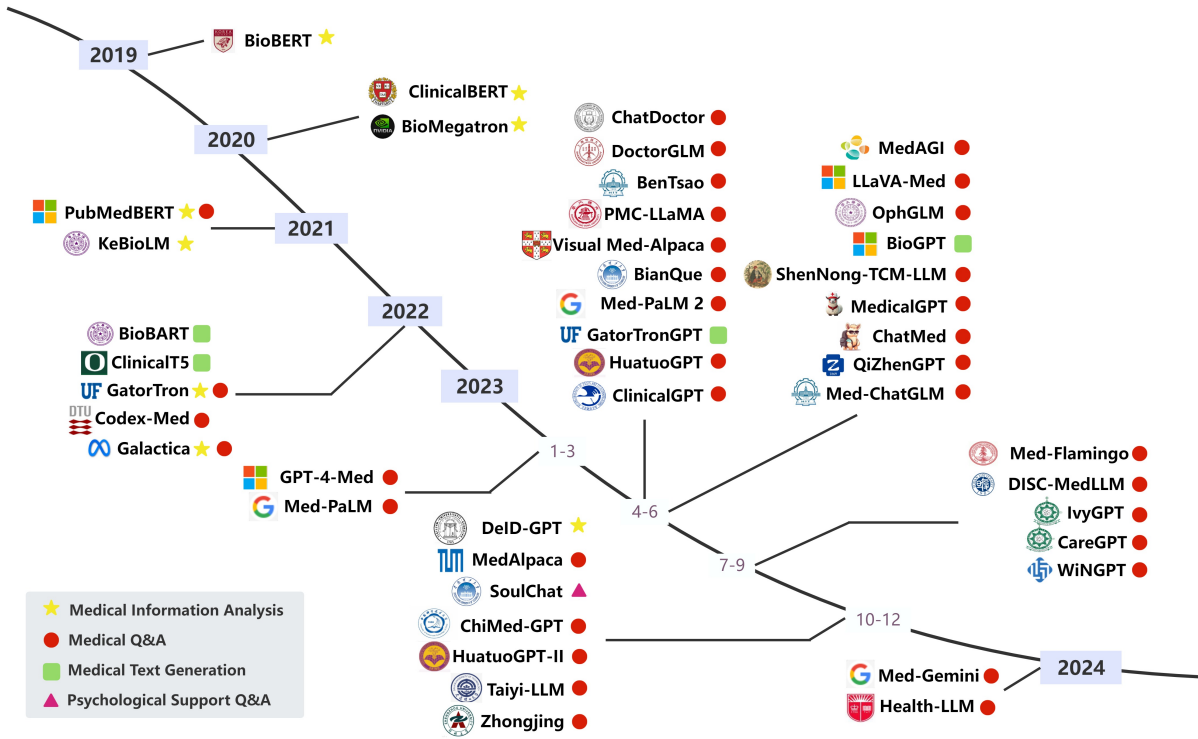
2019
BioBERT

2020
ClinicalBERT
BioMegatron

2021
PubMedBERT
KeBioLM

2022
BioBART
ClinicalT5
GatorTron
DTU Codex-Med
Galactica

2023
1-3
GPT-4-Med
Med-PaLM

4-6
ChatDoctor
DoctorGLM
BenTsao
PMC-LLaMA
Visual Med-Alpaca
BianQue
Med-PaLM 2
GatorTronGPT
HuatuoGPT
ClinicalGPT

MedAGI
LLaVA-Med
OphGLM
BioGPT
ShenNong-TCM-LLM
MedicalGPT
ChatMed
QiZhenGPT
Med-ChatGLM

7-9
Med-Flamingo
DISC-MedLLM
IvyGPT
CareGPT
WiNGPT

10-12
DeID-GPT
MedAlpaca
SoulChat
ChiMed-GPT
HuatuoGPT-II
Taiyi-LLM
Zhongjing

2024
Med-Gemini
Health-LLM

Medical Information Analysis
Medical Q&A
Medical Text Generation
Psychological Support Q&A